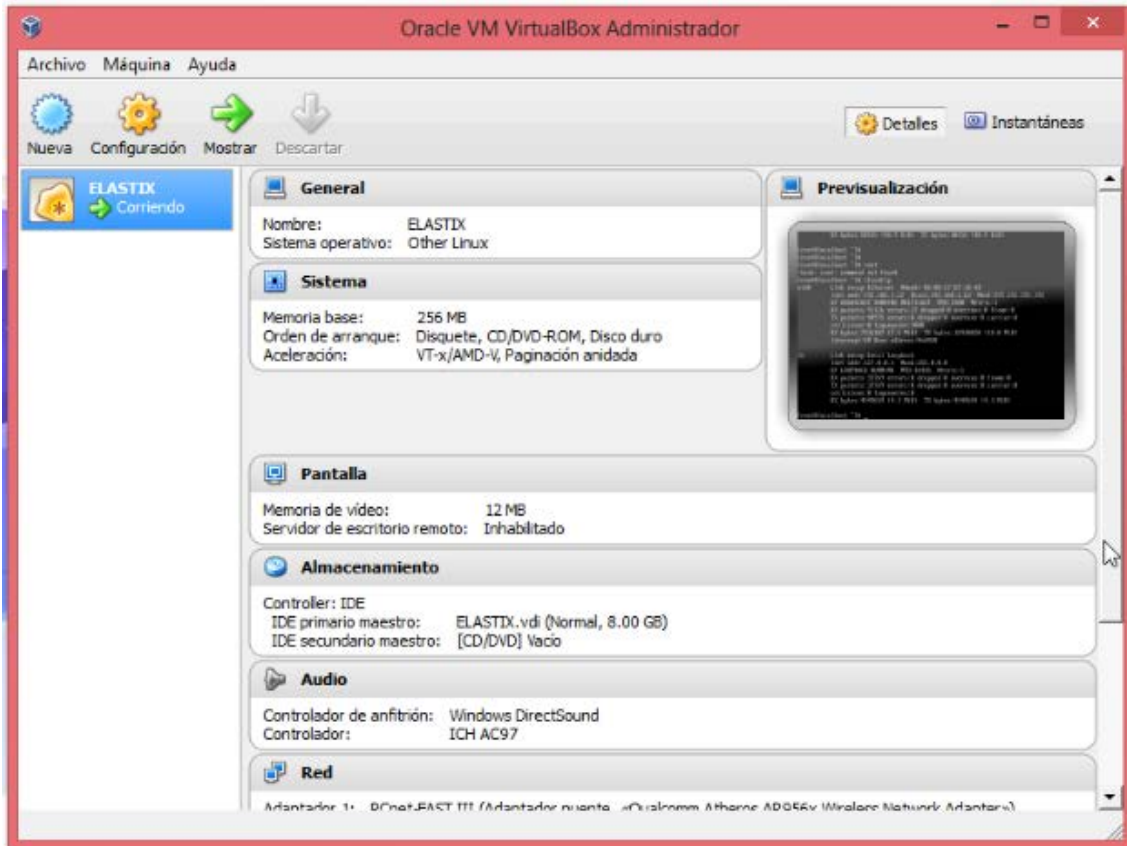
Oracle VM VirtualBox Administrador

Archivo Máquina Ayuda

Nueva Configuración Mostrar Descartar

Detalles Instantáneas

ELASTIX
Corriendo

General

Nombre: ELASTIX
Sistema operativo: Other Linux

Sistema

Memoria base: 256 MB
Orden de arranque: Disquete, CD/DVD-ROM, Disco duro
Aceleración: VT-x/AMD-V, Paginación anidada

Previsualización

Pantalla

Memoria de vídeo: 12 MB
Servidor de escritorio remoto: Inhabilitado

Almacenamiento

Controller: IDE
IDE primario maestro: ELASTIX.vdi (Normal, 8.00 GB)
IDE secundario maestro: [CD/DVD] Vacío

Audio

Controlador de anfitrión: Windows DirectSound
Controlador: ICH AC97

Red

Adaptador 1: PCnet-FAST III (Adaptador puente, «Qualcomm Atheros AR956x Wireless Network Adapter»)